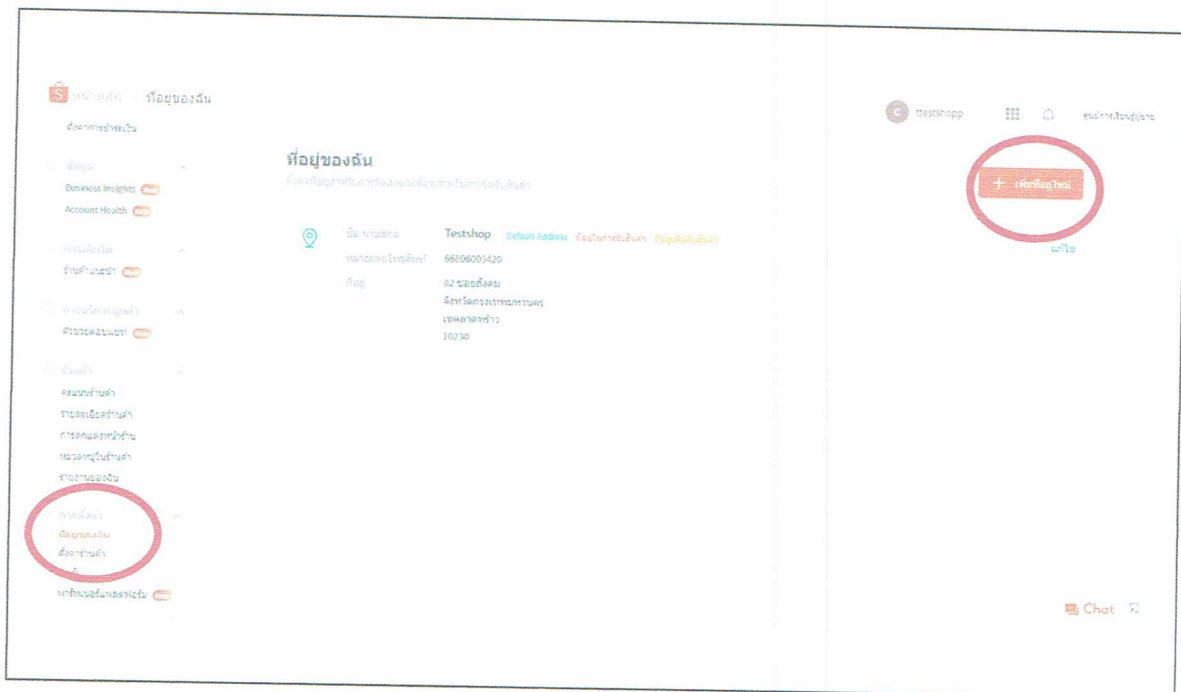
หน้าหลัก ที่อยู่ของฉัน

ttestshopp

ศูนย์การเรียนรู้ผู้ขาย

ตั้งค่าการชำระเงิน

ข้อมูล

Business Insights

Account Health

การตลาด

ร้านค้าแนะนำ

การบริการลูกค้า

ผู้ช่วยตอบแชท

ร้านค้า

คะแนนร้านค้า

รายละเอียดร้านค้า

การตกแต่งหน้าร้าน

หมวดหมู่ในร้านค้า

รายงานของฉัน

การตั้งค่า

ที่อยู่ของฉัน

ตั้งค่าร้านค้า

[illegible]

พาร์ทเนอร์แพลตฟอร์ม

ที่อยู่ของฉัน

ตั้งค่าที่อยู่สำหรับการจัดส่งและที่อยู่สำหรับการรับสินค้า

+ เพิ่มที่อยู่ใหม่

ชื่อ-นามสกุล Testshop Default Address ที่อยู่ในการรับสินค้า ที่อยู่ส่งคืนสินค้า

หมายเลขโทรศัพท์ 66806003420

ที่อยู่ 82 ซอยตั้งตม
จังหวัดกรุงเทพมหานคร
เขตลาดพร้าว
10230

แก้ไข

Chat